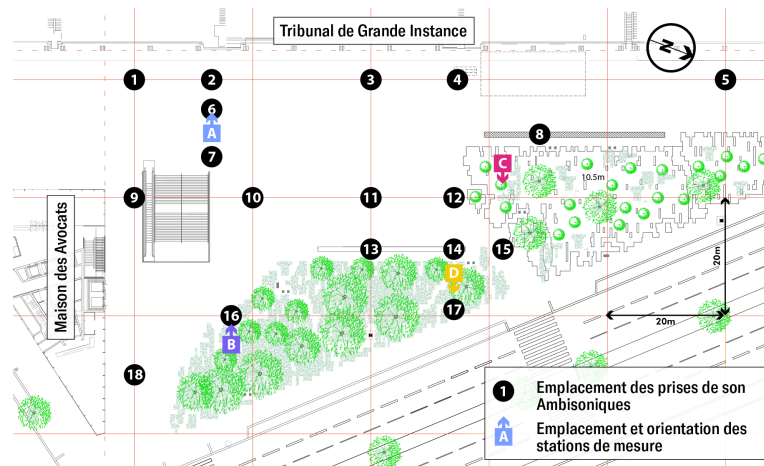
Tribunal de Grande Instance

N

1 2 3 4 5

6

A

7

8

C

10.5m

9 10 11 12

Maison des Avocats

13 14 15

D

17

20m

20m

16

B

18

1 Emplacement des prises de son Ambisoniques

A Emplacement et orientation des stations de mesure